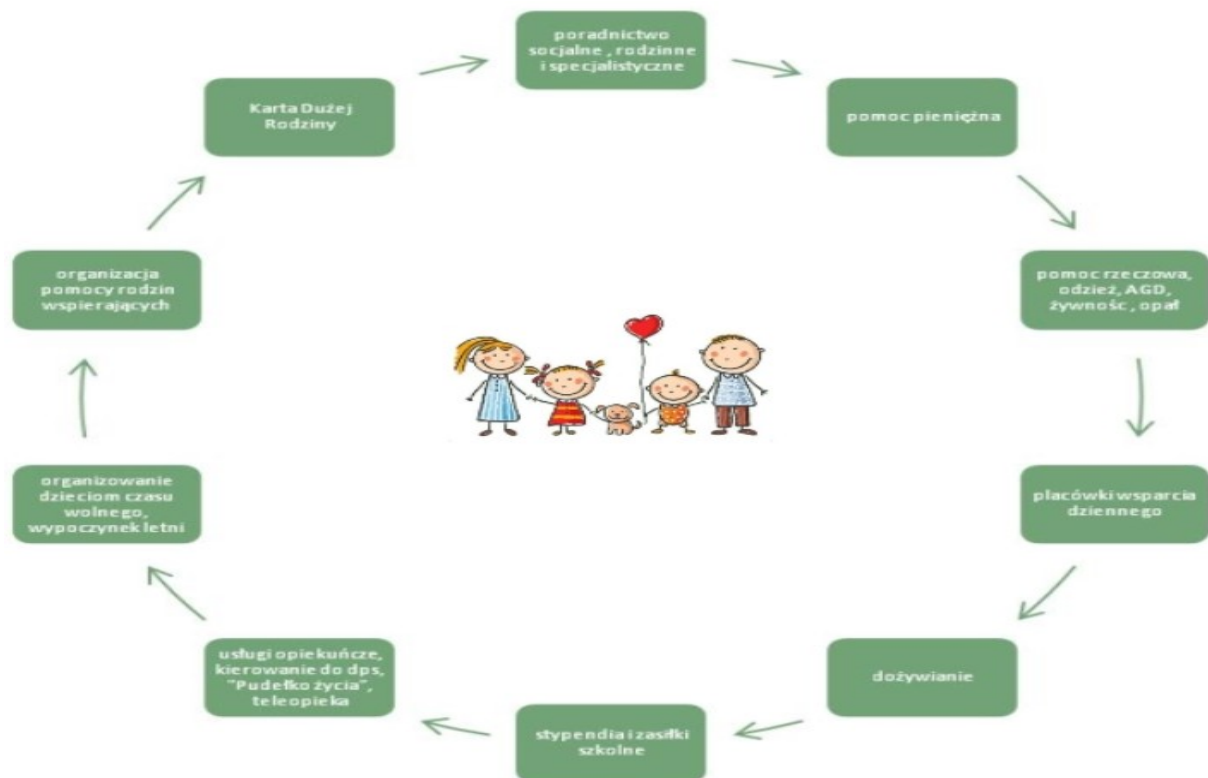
poradnictwo socjalne , rodzinne i specjalistyczne

pomoc pieniężna

pomoc rzeczowa, odzież, AGD, żywność , opał

placówki wsparcia dziennego

dożywianie

stypendia i zasiłki szkolne

usługi opiekuńcze, kierowanie do dps, "Pudełko życia", teleopieka

organizowanie dzieciom czasu wolnego, wypoczynek letni

organizacja pomocy rodzin wspierających

Karta Dużej Rodziny